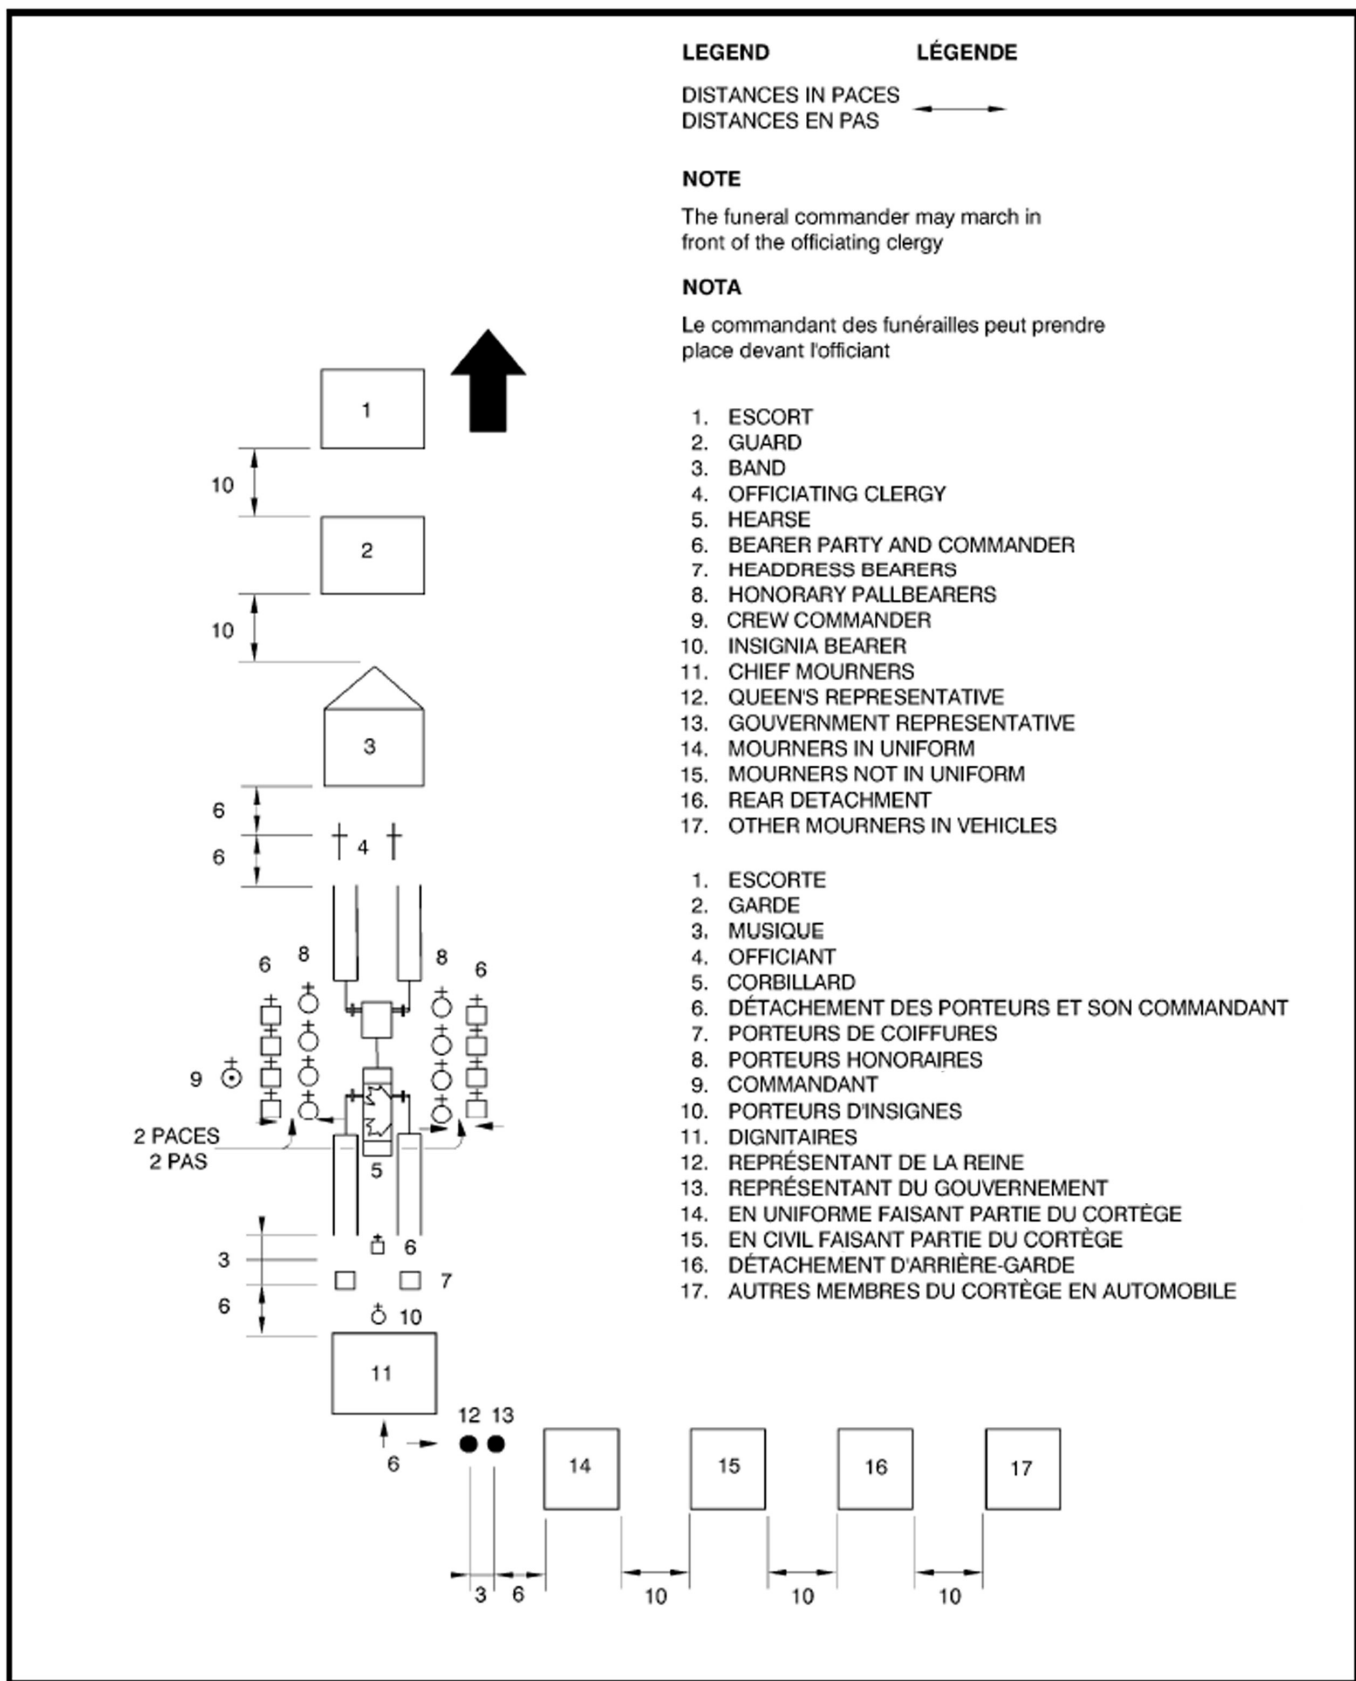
LEGEND LÉGENDE

DISTANCES IN PACES
DISTANCES EN PAS

NOTE

The funeral commander may march in front of the officiating clergy

NOTA

Le commandant des funérailles peut prendre place devant l'officiant

1. ESCORT
2. GUARD
3. BAND
4. OFFICIATING CLERGY
5. HEARSE
6. BEARER PARTY AND COMMANDER
7. HEADDRESS BEARERS
8. HONORARY PALLBEARERS
9. CREW COMMANDER
10. INSIGNIA BEARER
11. CHIEF MOURNERS
12. QUEEN'S REPRESENTATIVE
13. GOUVERNMENT REPRESENTATIVE
14. MOURNERS IN UNIFORM
15. MOURNERS NOT IN UNIFORM
16. REAR DETACHMENT
17. OTHER MOURNERS IN VEHICLES

1. ESCORTE
2. GARDE
3. MUSIQUE
4. OFFICIANT
5. CORBILLARD
6. DÉTACHEMENT DES PORTEURS ET SON COMMANDANT
7. PORTEURS DE COIFFURES
8. PORTEURS HONORAIRES
9. COMMANDANT
10. PORTEURS D'INSIGNES
11. DIGNITAIRES
12. REPRÉSENTANT DE LA REINE
13. REPRÉSENTANT DU GOUVERNEMENT
14. EN UNIFORME FAISANT PARTIE DU CORTÈGE
15. EN CIVIL FAISANT PARTIE DU CORTÈGE
16. DÉTACHEMENT D'ARRIÈRE-GARDE
17. AUTRES MEMBRES DU CORTÈGE EN AUTOMOBILE

1
10
2
10
3
6
4
6
6 8 8 6
9
2 PACES
2 PAS
5
3
6
6
7
10
11
12 13
6
14 15 16 17
3 6 10 10 10